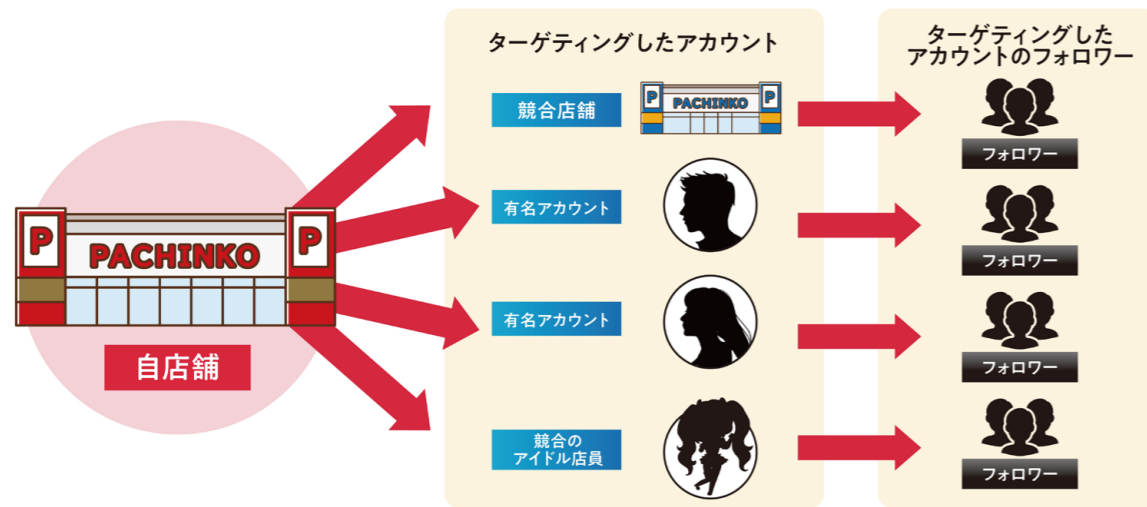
P PACHINKO P

自店舗

ターゲティングしたアカウント

競合店舗

P PACHINKO P

有名アカウント

有名アカウント

競合の
アイドル店員

ターゲティングした
アカウントのフォロワー

フォロワー

フォロワー

フォロワー

フォロワー